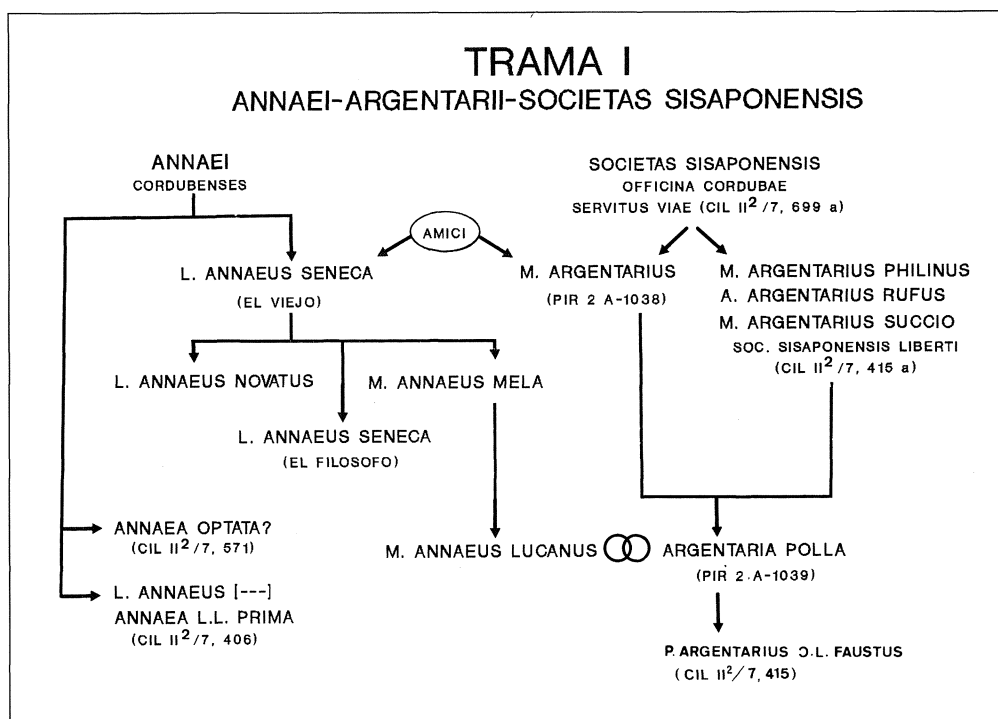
TRAMA I
ANNAEI-ARGENTARII-SOCIETAS SISAPONENSIS

ANNAEI
CORDUBENSES

SOCIETAS SISAPONENSIS
OFFICINA CORDUBAE
SERVITUS VIAE (CIL II$^2$/7, 699 a)

AMICI

L. ANNAEUS SENECA
(EL VIEJO)

M. ARGENTARIUS
(PIR 2 A-1038)

M. ARGENTARIUS PHILINUS
A. ARGENTARIUS RUFUS
M. ARGENTARIUS SUCCIO
SOC. SISAPONENSIS LIBERTI
(CIL II$^2$/7, 415 a)

L. ANNAEUS NOVATUS

M. ANNAEUS MELA

L. ANNAEUS SENECA
(EL FILOSOFO)

ANNAEA OPTATA?
(CIL II$^2$/7, 571)

M. ANNAEUS LUCANUS

ARGENTARIA POLLA
(PIR 2 A-1039)

L. ANNAEUS [---]
ANNAEA L.L. PRIMA
(CIL II$^2$/7, 406)

P. ARGENTARIUS Ɔ.L. FAUSTUS
(CIL II$^2$/7, 415)